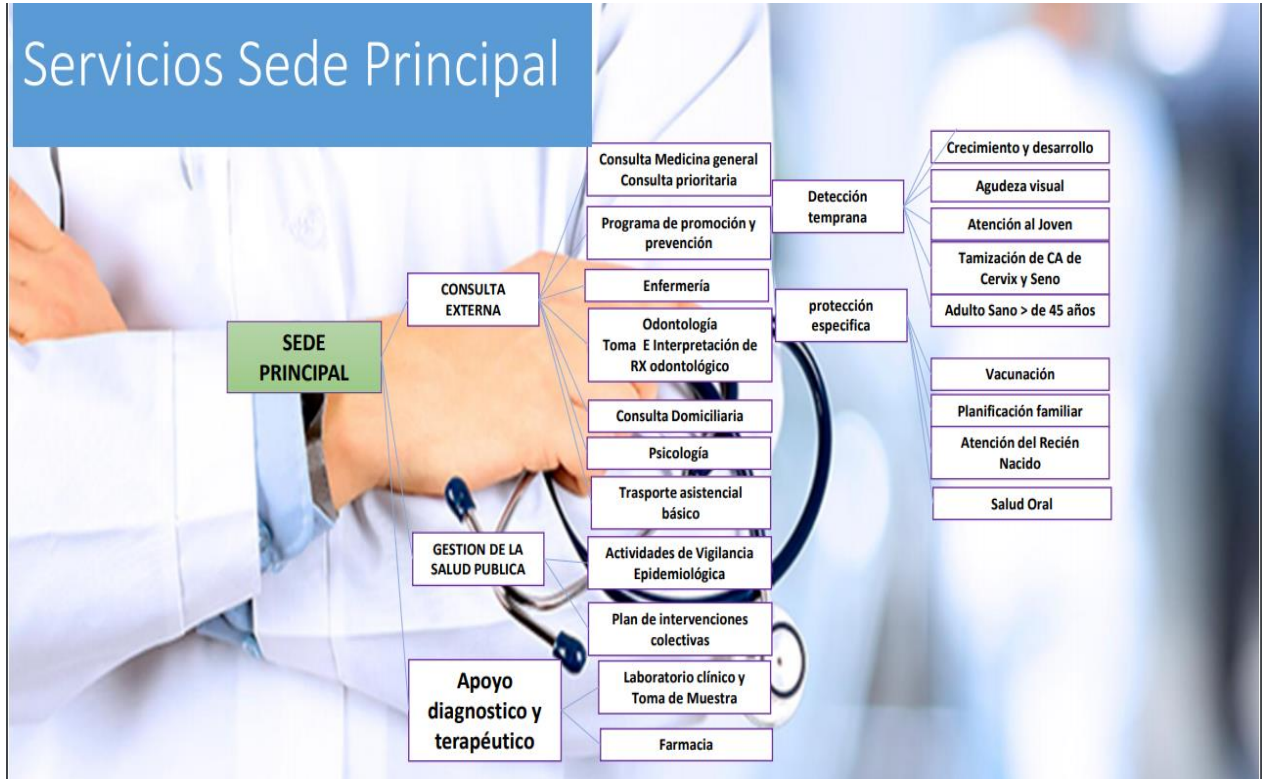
Servicios Sede Principal

SEDE PRINCIPAL

CONSULTA EXTERNA

Consulta Medicina general
Consulta prioritaria

Programa de promoción y prevención

Enfermería

Odontología
Toma E Interpretación de RX odontológico

Consulta Domiciliaria

Psicología

Trasporte asistencial básico

Detección temprana

Crecimiento y desarrollo

Agudeza visual

Atención al Joven

Tamización de CA de Cervix y Seno

Adulto Sano > de 45 años

protección especifica

Vacunación

Planificación familiar

Atención del Recién Nacido

Salud Oral

GESTION DE LA SALUD PUBLICA

Actividades de Vigilancia Epidemiológica

Plan de intervenciones colectivas

Apoyo diagnostico y terapéutico

Laboratorio clínico y Toma de Muestra

Farmacia